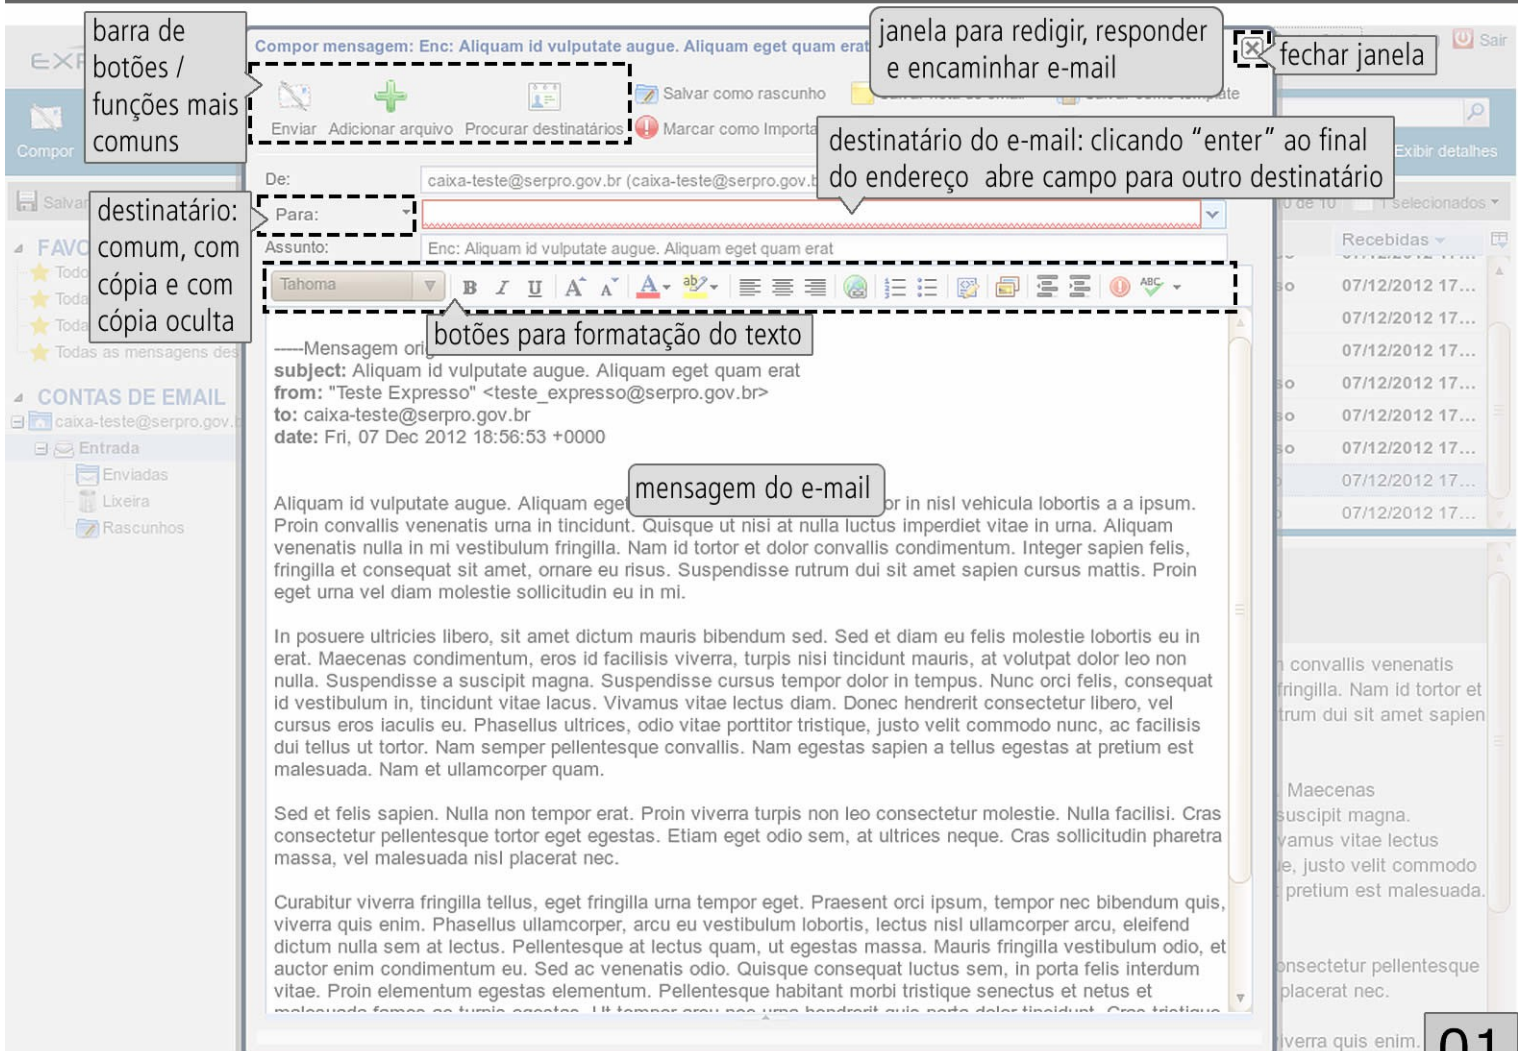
barra de botões / funções mais comuns

Compor mensagem: Enc: Aliquam id vulputate augue. Aliquam eget quam erat

janela para redigir, responder e encaminhar e-mail

fechar janela

Sair

Compor

Enviar Adicionar arquivo Procurar destinatários

Salvar como rascunho

Marcar como Importa

destinatário do e-mail: clicando "enter" ao final do endereço abre campo para outro destinatário

Exibir detalhes

De: caixa-teste@serpro.gov.br (caixa-teste@serpro.gov.b

destinatário: comum, com cópia e com cópia oculta

Para:

Assunto: Enc: Aliquam id vulputate augue. Aliquam eget quam erat

Tahoma

botões para formatação do texto

Recebidas

FAVO

Todas as mensagens des

CONTAS DE EMAIL

caixa-teste@serpro.gov.

Entrada

Enviadas

Lixeira

Rascunhos

07/12/2012 17...
07/12/2012 17...
07/12/2012 17...
07/12/2012 17...
07/12/2012 17...
07/12/2012 17...
07/12/2012 17...
07/12/2012 17...

-----Mensagem ori
subject: Aliquam id vulputate augue. Aliquam eget quam erat
from: "Teste Expresso" <teste_expresso@serpro.gov.br>
to: caixa-teste@serpro.gov.br
date: Fri, 07 Dec 2012 18:56:53 +0000

mensagem do e-mail

Aliquam id vulputate augue. Aliquam eget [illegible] or in nisl vehicula lobortis a a ipsum. Proin convallis venenatis urna in tincidunt. Quisque ut nisi at nulla luctus imperdiet vitae in urna. Aliquam venenatis nulla in mi vestibulum fringilla. Nam id tortor et dolor convallis condimentum. Integer sapien felis, fringilla et consequat sit amet, ornare eu risus. Suspendisse rutrum dui sit amet sapien cursus mattis. Proin eget urna vel diam molestie sollicitudin eu in mi.

In posuere ultricies libero, sit amet dictum mauris bibendum sed. Sed et diam eu felis molestie lobortis eu in erat. Maecenas condimentum, eros id facilisis viverra, turpis nisi tincidunt mauris, at volutpat dolor leo non nulla. Suspendisse a suscipit magna. Suspendisse cursus tempor dolor in tempus. Nunc orci felis, consequat id vestibulum in, tincidunt vitae lacus. Vivamus vitae lectus diam. Donec hendrerit consectetur libero, vel cursus eros iaculis eu. Phasellus ultrices, odio vitae porttitor tristique, justo velit commodo nunc, ac facilisis dui tellus ut tortor. Nam semper pellentesque convallis. Nam egestas sapien a tellus egestas at pretium est malesuada. Nam et ullamcorper quam.

Sed et felis sapien. Nulla non tempor erat. Proin viverra turpis non leo consectetur molestie. Nulla facilisi. Cras consectetur pellentesque tortor eget egestas. Etiam eget odio sem, at ultrices neque. Cras sollicitudin pharetra massa, vel malesuada nisl placerat nec.

Curabitur viverra fringilla tellus, eget fringilla urna tempor eget. Praesent orci ipsum, tempor nec bibendum quis, viverra quis enim. Phasellus ullamcorper, arcu eu vestibulum lobortis, lectus nisl ullamcorper arcu, eleifend dictum nulla sem at lectus. Pellentesque at lectus quam, ut egestas massa. Mauris fringilla vestibulum odio, et auctor enim condimentum eu. Sed ac venenatis odio. Quisque consequat luctus sem, in porta felis interdum vitae. Proin elementum egestas elementum. Pellentesque habitant morbi tristique senectus et netus et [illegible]

n convallis venenatis fringilla. Nam id tortor et rutrum dui sit amet sapien

Maecenas suscipit magna. vamus vitae lectus e, justo velit commodo pretium est malesuada.

onsectetur pellentesque placerat nec.

iverra quis enim.

01